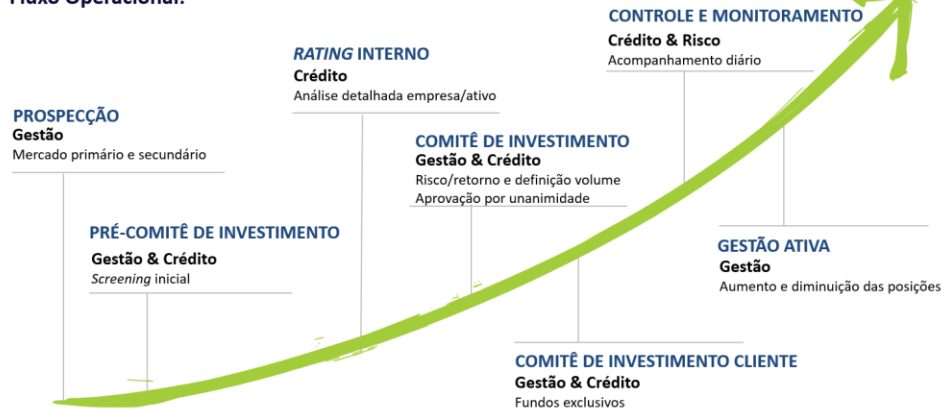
Fluxo Operacional:

PROSPECÇÃO
Gestão
Mercado primário e secundário

PRÉ-COMITÊ DE INVESTIMENTO
Gestão & Crédito
*Screening* inicial

*RATING* INTERNO
Crédito
Análise detalhada empresa/ativo

COMITÊ DE INVESTIMENTO
Gestão & Crédito
Risco/retorno e definição volume
Aprovação por unanimidade

COMITÊ DE INVESTIMENTO CLIENTE
Gestão & Crédito
Fundos exclusivos

CONTROLE E MONITORAMENTO
Crédito & Risco
Acompanhamento diário

GESTÃO ATIVA
Gestão
Aumento e diminuição das posições